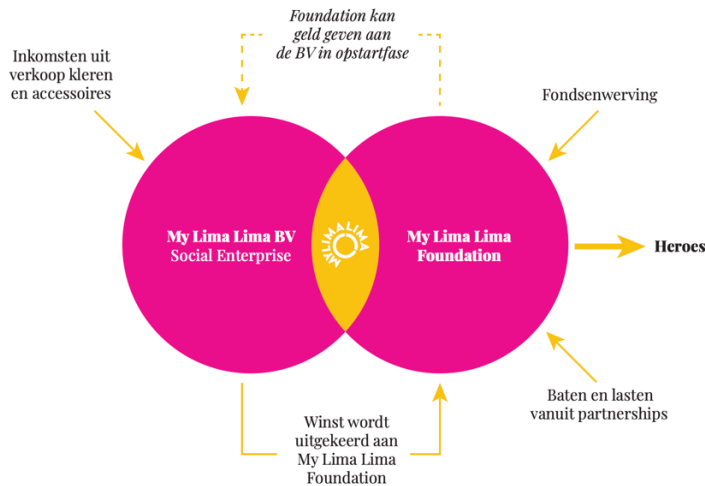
Foundation kan geld geven aan de BV in opstartfase

Inkomsten uit verkoop kleren en accessoires

Fondsenwerving

My Lima Lima BV
Social Enterprise

MYLIMALIMA

My Lima Lima Foundation

Heroes

Baten en lasten vanuit partnerships

Winst wordt uitgekeerd aan My Lima Lima Foundation